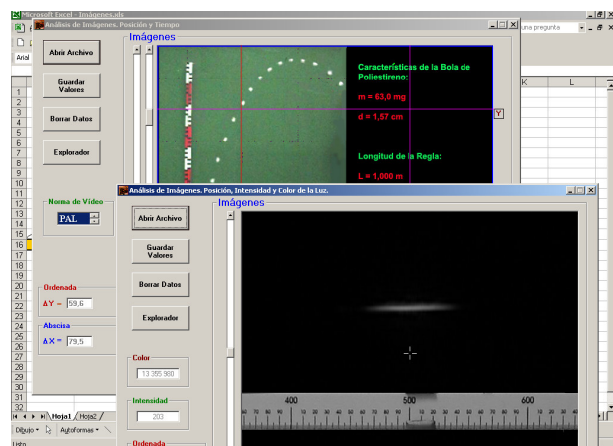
Microsoft Excel - Imágenes.xls
Análisis de Imágenes. Posición y Tiempo
una pregunta
Arial
Imágenes
Abrir Archivo
Guardar Valores
Borrar Datos
Explorador
Características de la Bola de Poliestireno:
m = 63,0 mg
d = 1,57 cm
Longitud de la Regla:
L = 1,000 m
Y
K L
1
2
3
4
5
6
7
8
9
10
11
12
13
14
15
16
17
18
19
20
21
22
23
24
25
26
27
28
29
30
31
32
33
Norma de Vídeo
PAL
Ordenada
ΔY = 59,6
Abscisa
ΔX = 79,5
Hoja1 Hoja2
Dibujo Autoformas
Listo
Análisis de Imágenes. Posición, Intensidad y Color de la Luz.
Imágenes
Abrir Archivo
Guardar Valores
Borrar Datos
Explorador
Color
13 395 980
Intensidad
203
Ordenada
400
500
600